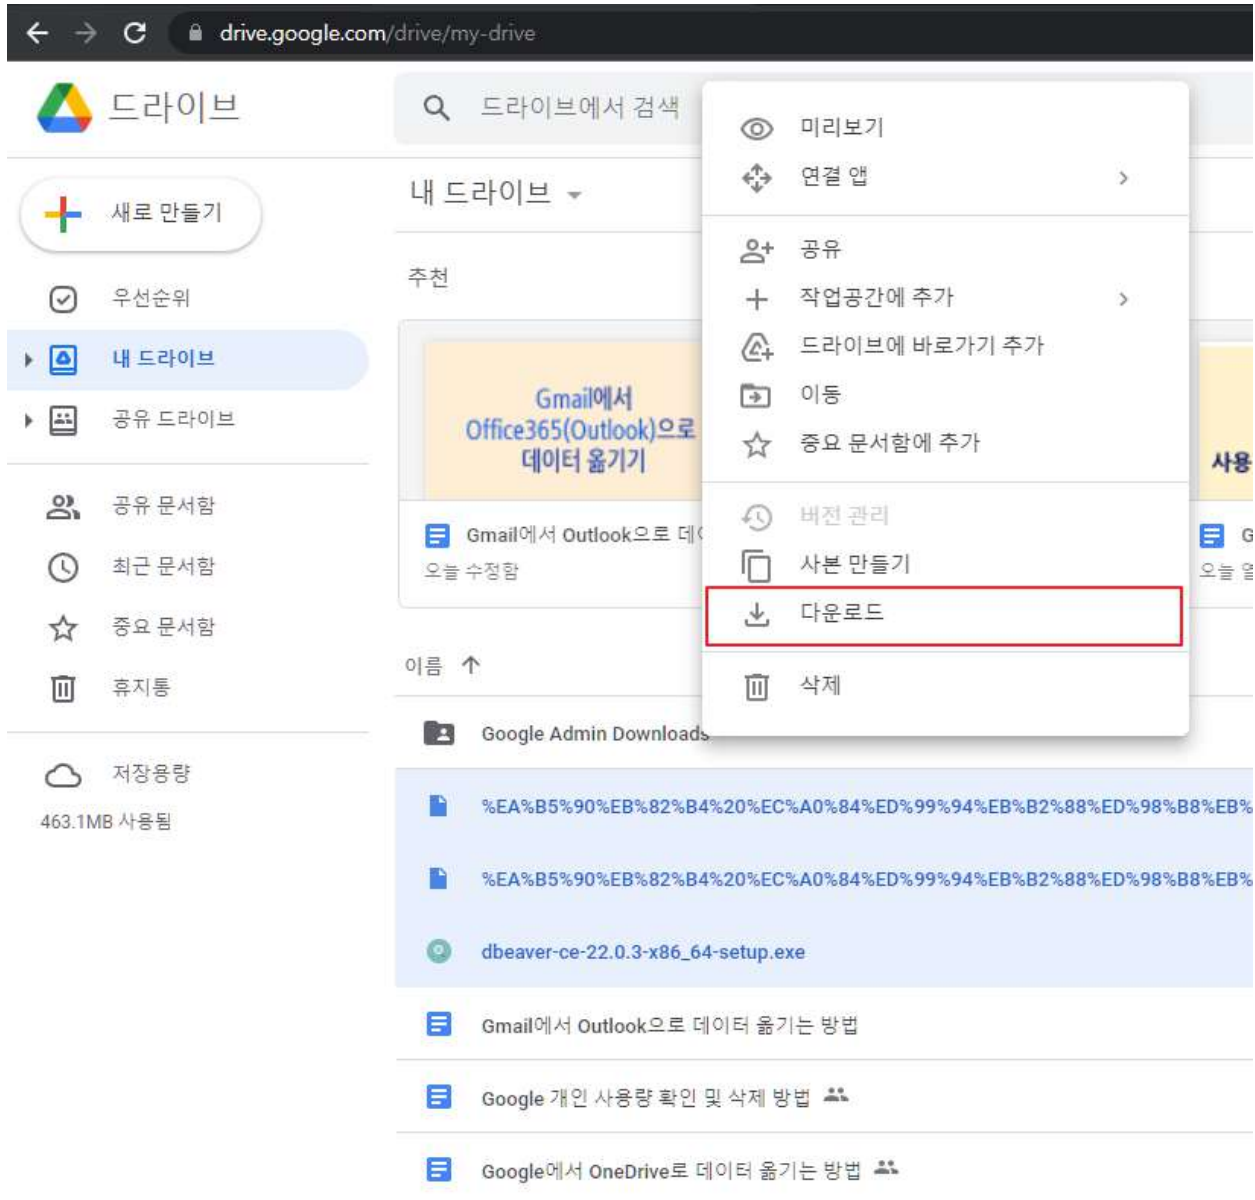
drive.google.com/drive/my-drive

드라이브

드라이브에서 검색

새로 만들기

우선순위

내 드라이브

공유 드라이브

공유 문서함

최근 문서함

중요 문서함

휴지통

저장용량

463.1MB 사용됨

내 드라이브

추천

Gmail에서 Office365(Outlook)으로 데이터 옮기기

Gmail에서 Outlook으로 데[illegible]

오늘 수정함

사용

G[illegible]

오늘 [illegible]

미리보기

연결 앱

공유

작업공간에 추가

드라이브에 바로가기 추가

이동

중요 문서함에 추가

버전 관리

사본 만들기

다운로드

삭제

이름

Google Admin Downloads

%EA%B5%90%EB%82%B4%20%EC%A0%84%ED%99%94%EB%B2%88%ED%98%B8%EB%

%EA%B5%90%EB%82%B4%20%EC%A0%84%ED%99%94%EB%B2%88%ED%98%B8%EB%

dbeaver-ce-22.0.3-x86_64-setup.exe

Gmail에서 Outlook으로 데이터 옮기는 방법

Google 개인 사용량 확인 및 삭제 방법

Google에서 OneDrive로 데이터 옮기는 방법